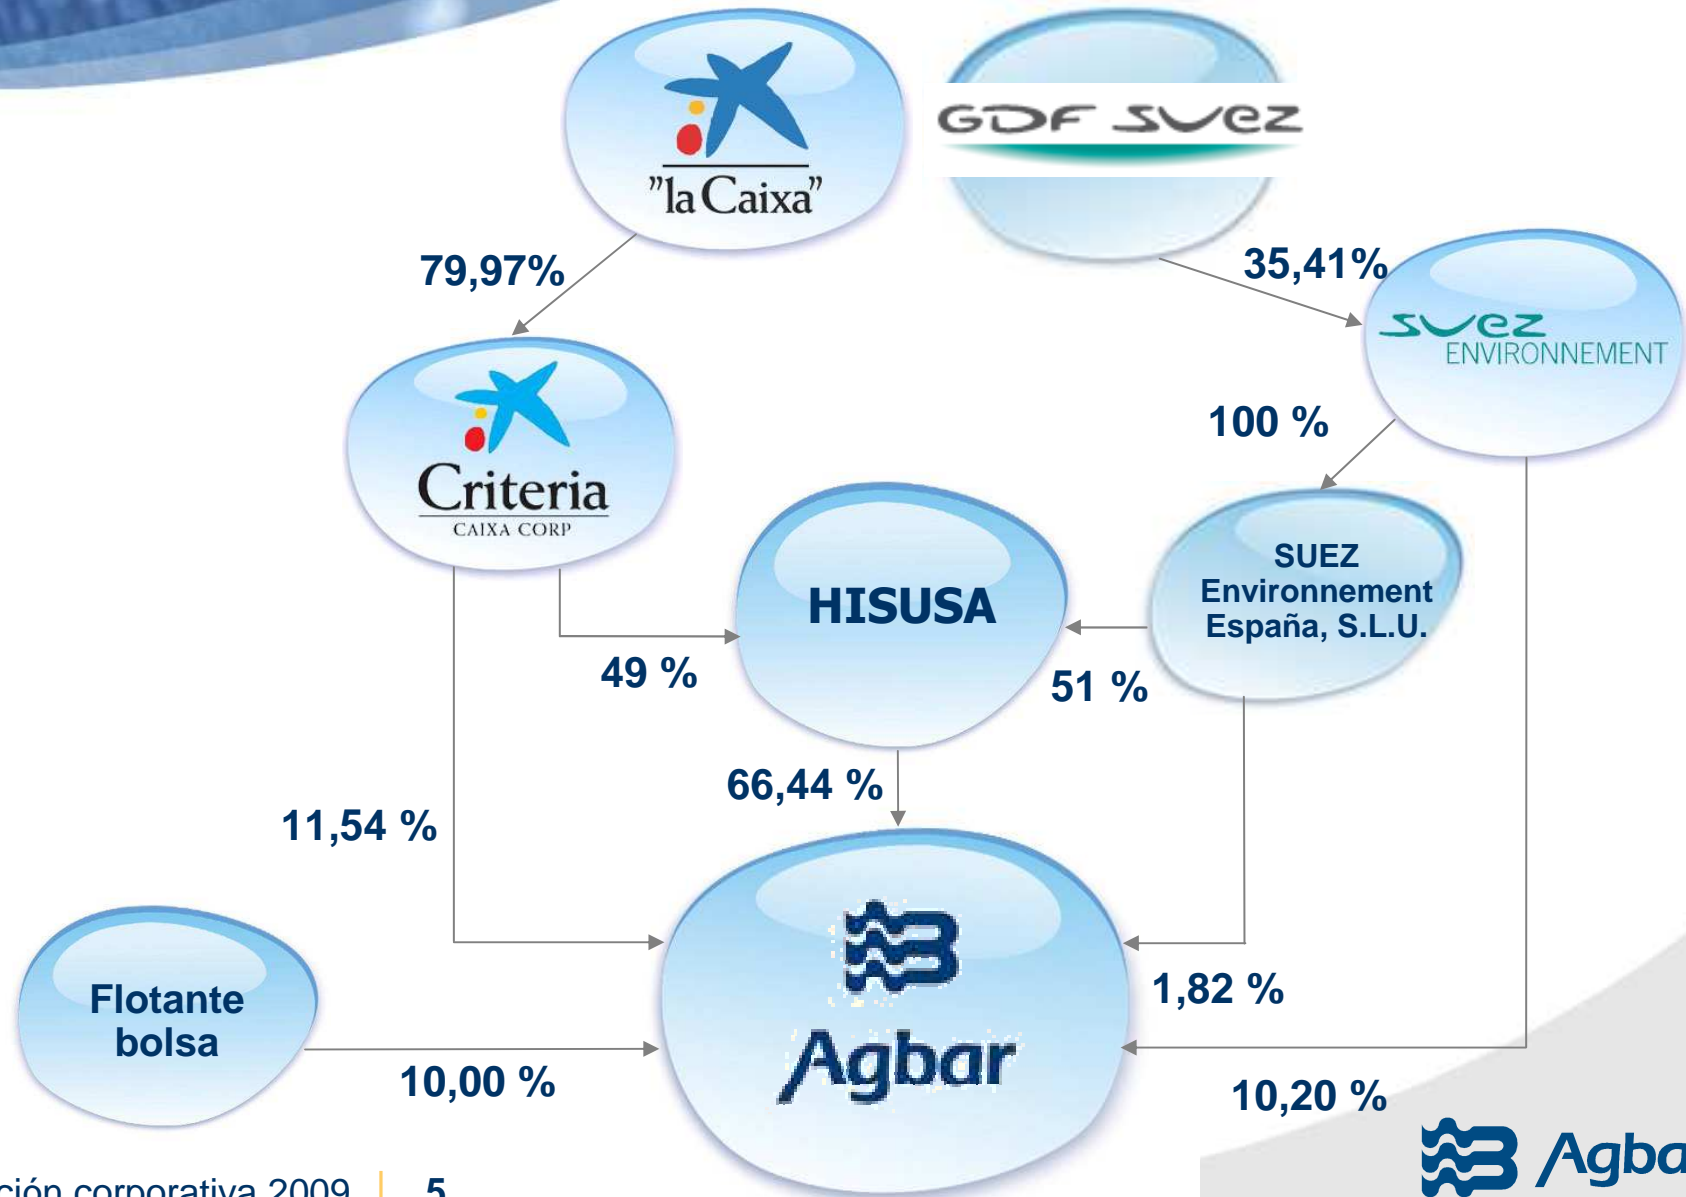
"la Caixa"

GDF SUEZ

79,97%

35,41%

SUEZ ENVIRONNEMENT

Criteria CAIXA CORP

100 %

HISUSA

SUEZ Environnement España, S.L.U.

49 %

51 %

66,44 %

11,54 %

Agbar

Flotante bolsa

1,82 %

10,00 %

10,20 %

Agba

ción corporativa 2009 | 5